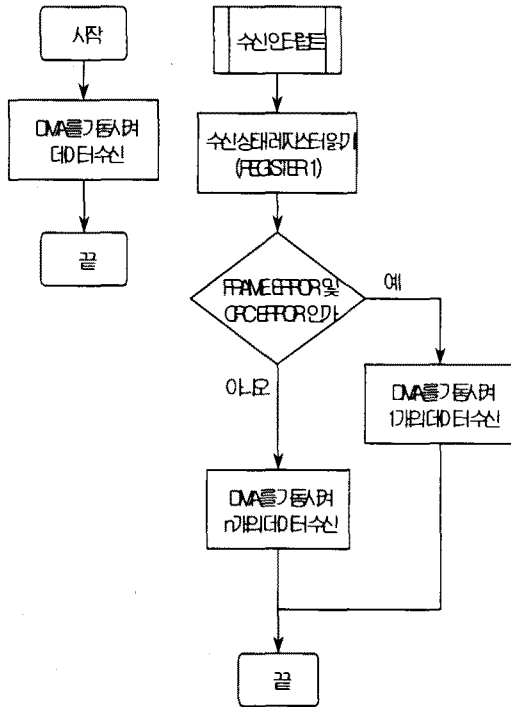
시작

DMA를 기동시켜 데이터 수신

끝

수신 인터럽트

수신 상태 레지스터 읽기 (REGISTER 1)

FRAME ERROR 및 CRC ERROR인가

예

DMA를 기동시켜 1개의 데이터 수신

아니오

DMA를 기동시켜 n개의 데이터 수신

끝